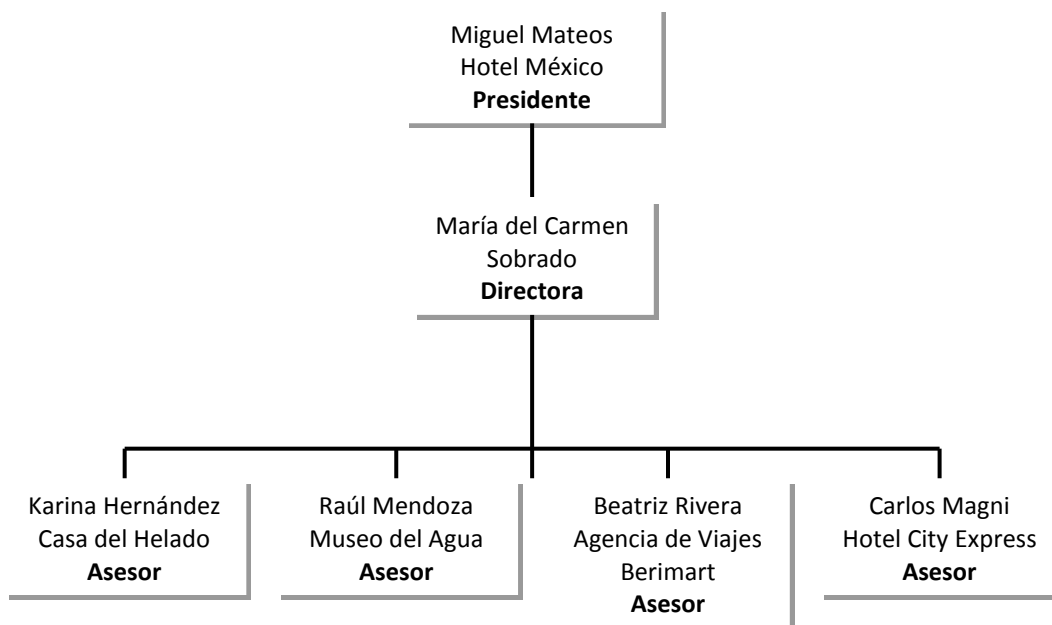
Miguel Mateos
Hotel México
**Presidente**

María del Carmen
Sobrado
**Directora**

Karina Hernández
Casa del Helado
**Asesor**

Raúl Mendoza
Museo del Agua
**Asesor**

Beatriz Rivera
Agencia de Viajes
Berimart
**Asesor**

Carlos Magni
Hotel City Express
**Asesor**